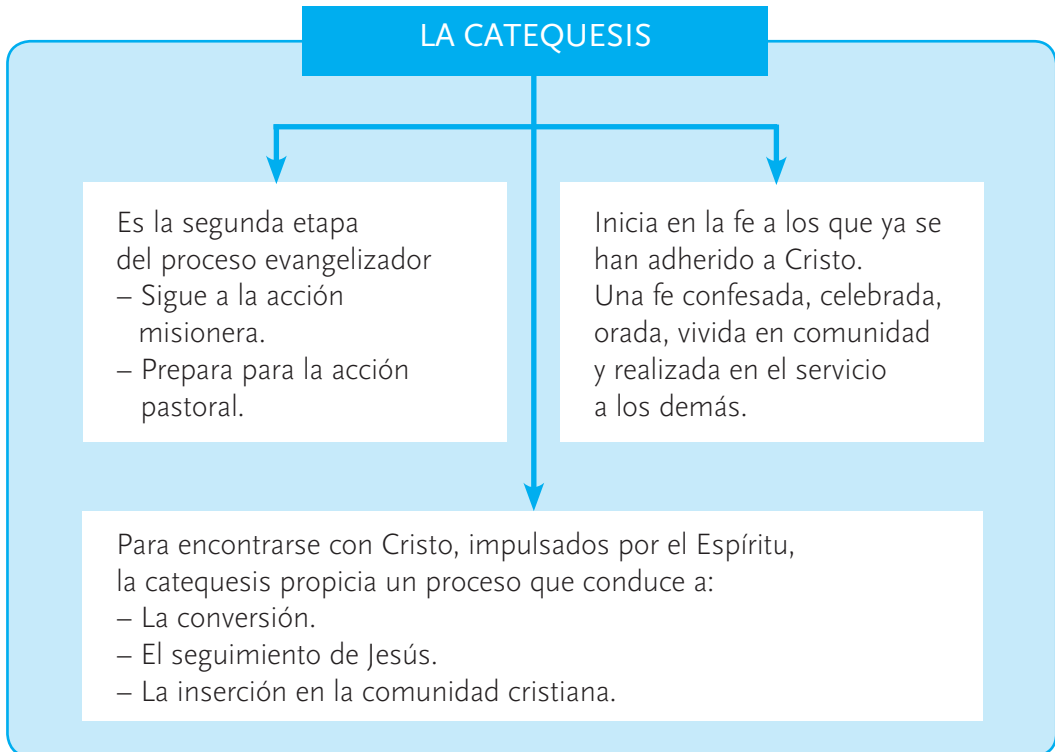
LA CATEQUESIS

Es la segunda etapa del proceso evangelizador
– Sigue a la acción misionera.
– Prepara para la acción pastoral.

Inicia en la fe a los que ya se han adherido a Cristo.
Una fe confesada, celebrada, orada, vivida en comunidad y realizada en el servicio a los demás.

Para encontrarse con Cristo, impulsados por el Espíritu, la catequesis propicia un proceso que conduce a:
– La conversión.
– El seguimiento de Jesús.
– La inserción en la comunidad cristiana.